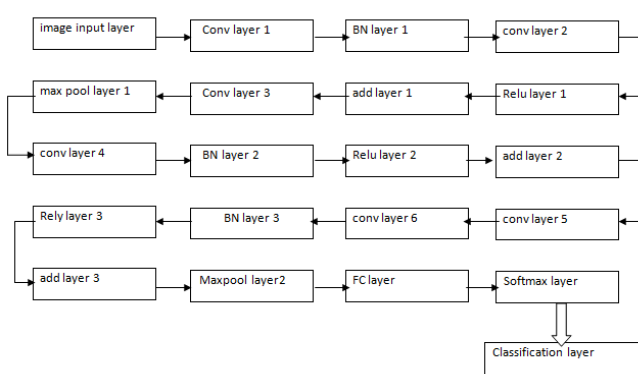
image input layer

Conv layer 1

BN layer 1

conv layer 2

max pool layer 1

Conv layer 3

add layer 1

Relu layer 1

conv layer 4

BN layer 2

Relu layer 2

add layer 2

Rely layer 3

BN layer 3

conv layer 6

conv layer 5

add layer 3

Maxpool layer2

FC layer

Softmax layer

Classification layer